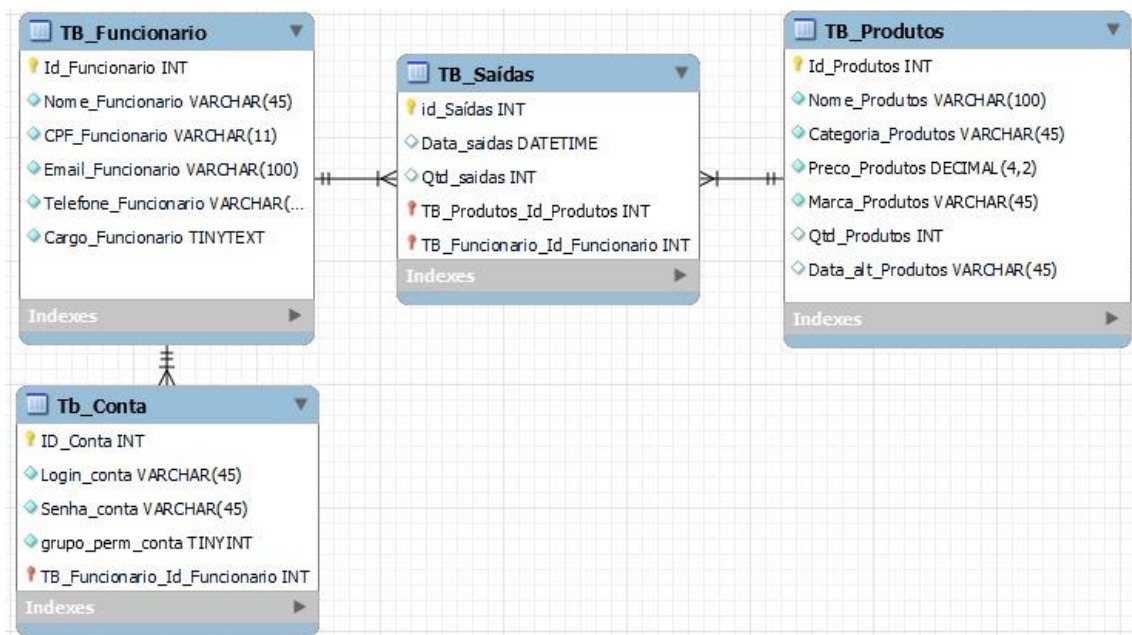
TB_Funcionario
Id_Funcionario INT
Nome_Funcionario VARCHAR(45)
CPF_Funcionario VARCHAR(11)
Email_Funcionario VARCHAR(100)
Telefone_Funcionario VARCHAR(...
Cargo_Funcionario TINYTEXT
Indexes

TB_Saídas
id_Saídas INT
Data_saidas DATETIME
Qtd_saidas INT
TB_Produtos_Id_Produtos INT
TB_Funcionario_Id_Funcionario INT
Indexes

TB_Produtos
Id_Produtos INT
Nome_Produtos VARCHAR(100)
Categoria_Produtos VARCHAR(45)
Preco_Produtos DECIMAL(4,2)
Marca_Produtos VARCHAR(45)
Qtd_Produtos INT
Data_alt_Produtos VARCHAR(45)
Indexes

Tb_Conta
ID_Conta INT
Login_conta VARCHAR(45)
Senha_conta VARCHAR(45)
grupo_perm_conta TINYINT
TB_Funcionario_Id_Funcionario INT
Indexes